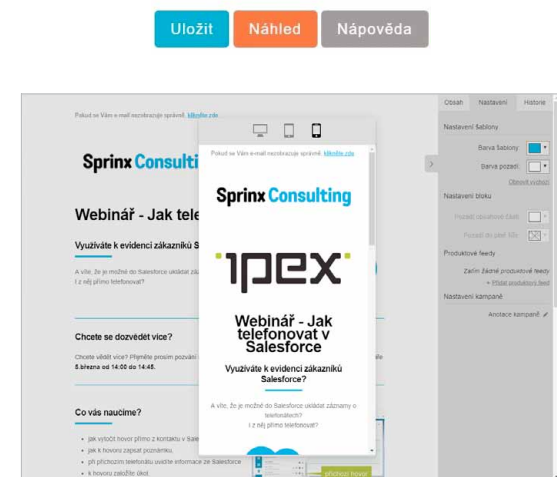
Uložit Náhled Nápověda

Pokud se Vám e-mail nezobrazuje správně, klikněte zde

Sprinx Consulti

Webinář - Jak tele

Využíváte k evidenci zákazníků S

A víte, že je možné do Salesforce ukládat zá
i z něj přímo telefonovat?

Chcete se dozvědět více?

Chcete vědět více? Přijměte prosím pozvání
5.března od 14:00 do 14:45.

Co vás naučíme?

- jak vytočit hovor přímo z kontaktu v Sale
- jak k hovoru zapsat poznámku
- při příchozím telefonátu uvidíte informace ze Salesforce
- k hovoru založíte úkol

Pokud se Vám e-mail nezobrazuje správně, klikněte zde

Sprinx Consulting

ipex

Webinář - Jak telefonovat v Salesforce

Využíváte k evidenci zákazníků Salesforce?

A víte, že je možné do Salesforce ukládat záznamy o telefonátech?
i z něj přímo telefonovat?

příchozí hovor

Obsah Nastavení Historie

Nastavení šablony

Barva šablony

Barva pozadí

Obnovit výchozí

Nastavení bloku

Pozadí obsahové části

Pozadí do plné šíře

Produktové feedy

Zatím žádné produktové feedy

+ Přidat produktový feed

Nastavení kampaně

Anotace kampaně